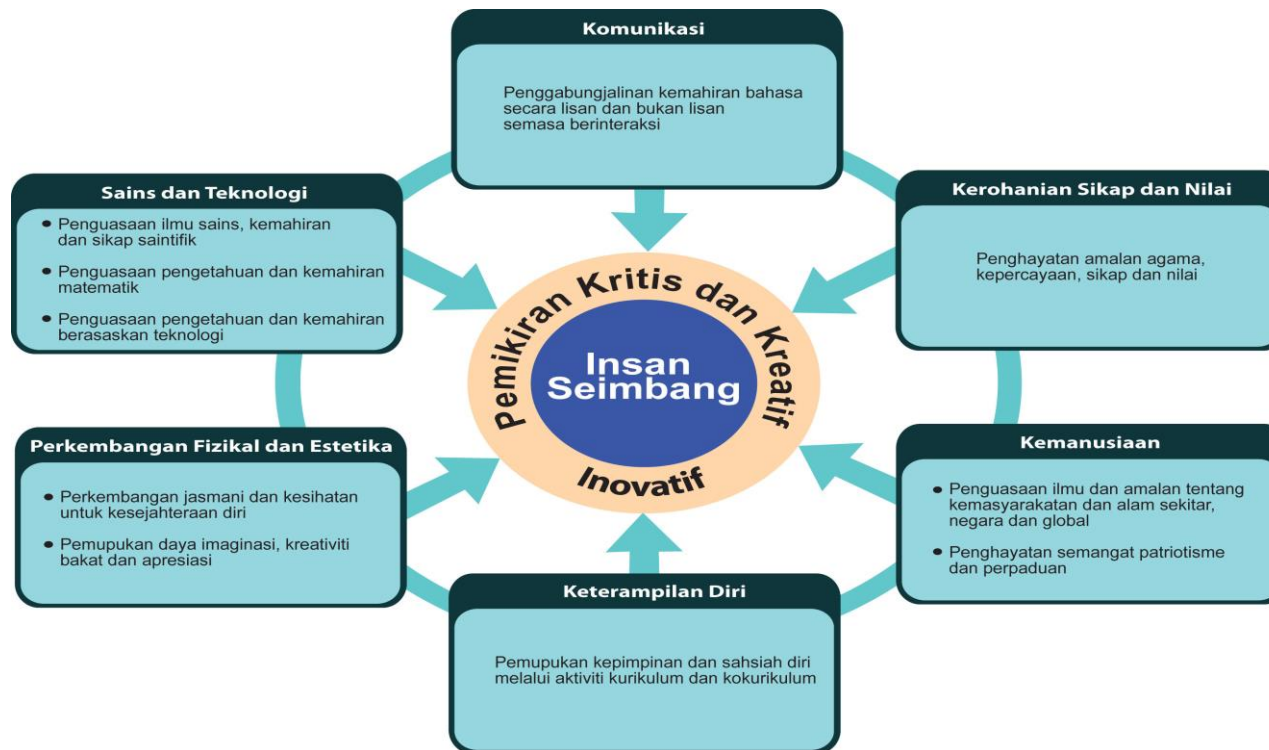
Komunikasi

Penggabungjalinan kemahiran bahasa secara lisan dan bukan lisan semasa berinteraksi

Sains dan Teknologi

- Penguasaan ilmu sains, kemahiran dan sikap saintifik
- Penguasaan pengetahuan dan kemahiran matematik
- Penguasaan pengetahuan dan kemahiran berasaskan teknologi

Kerohanian Sikap dan Nilai

Penghayatan amalan agama, kepercayaan, sikap dan nilai

Pemikiran Kritis dan Kreatif

Insan Seimbang

Inovatif

Perkembangan Fizikal dan Estetika

- Perkembangan jasmani dan kesihatan untuk kesejahteraan diri
- Pemupukan daya imaginasi, kreativiti bakat dan apresiasi

Kemanusiaan

- Penguasaan ilmu dan amalan tentang kemasyarakatan dan alam sekitar, negara dan global
- Penghayatan semangat patriotisme dan perpaduan

Keterampilan Diri

Pemupukan kepimpinan dan sahsiah diri melalui aktiviti kurikulum dan kokurikulum